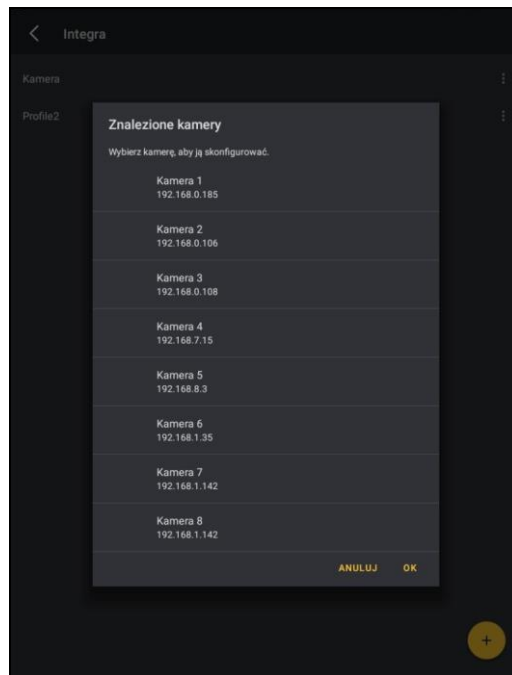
Integra

Kamera

Profile2

Znalezione kamery

Wybierz kamerę, aby ją skonfigurować.

Kamera 1
192.168.0.185

Kamera 2
192.168.0.106

Kamera 3
192.168.0.108

Kamera 4
192.168.7.15

Kamera 5
192.168.8.3

Kamera 6
192.168.1.35

Kamera 7
192.168.1.142

Kamera 8
192.168.1.142

ANULUJ OK

+